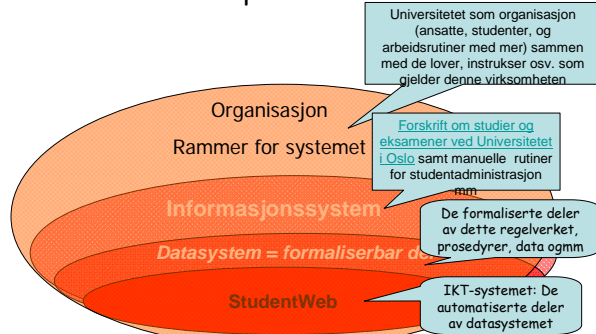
Universitetet som organisasjon (ansatte, studenter, og arbeidsrutiner med mer) sammen med de lover, instrukser osv. som gjelder denne virksomheten

Organisasjon

Rammer for systemet

Forskrift om studier og eksamener ved Universitetet i Oslo samt manuelle rutiner for studentadministrasjon mm

Informasjonssystem

De formaliserte deler av dette regelverket, prosedyrer, data ogmm

Datasystem = formaliserbar del

StudentWeb

IKT-systemet: De automatiserte deler av datasystemet